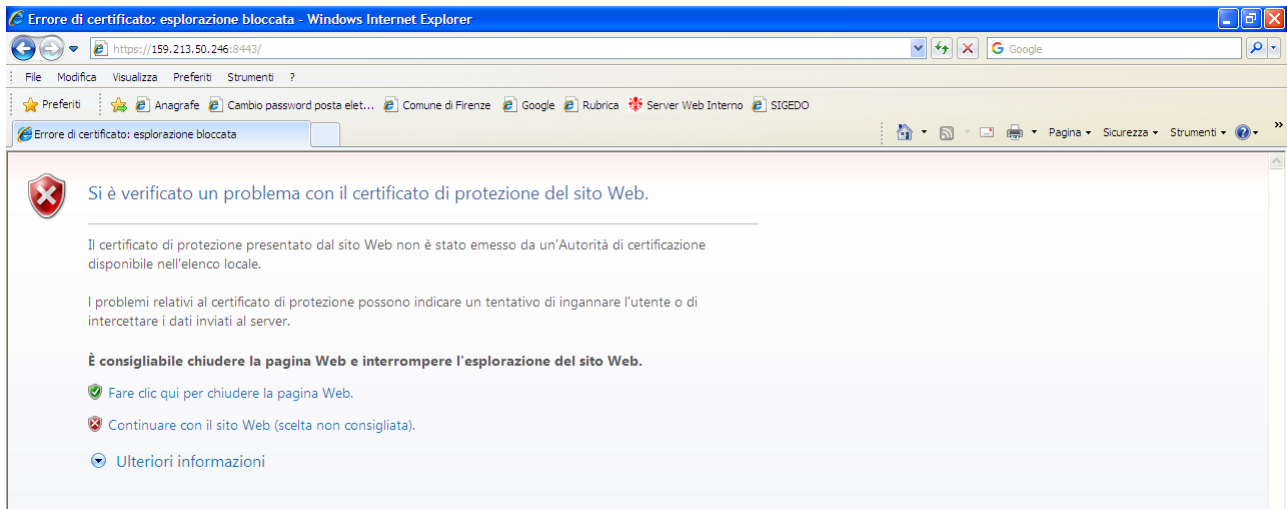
Errore di certificato: esplorazione bloccata - Windows Internet Explorer

https://159.213.50.246:8443/

Google

File Modifica Visualizza Preferiti Strumenti ?

Preferiti

Anagrafe Cambio password posta elet... Comune di Firenze Google Rubrica Server Web Interno SIGEDO

Errore di certificato: esplorazione bloccata

Pagina ▾ Sicurezza ▾ Strumenti ▾

Si è verificato un problema con il certificato di protezione del sito Web.

Il certificato di protezione presentato dal sito Web non è stato emesso da un'Autorità di certificazione disponibile nell'elenco locale.

I problemi relativi al certificato di protezione possono indicare un tentativo di ingannare l'utente o di intercettare i dati inviati al server.

È consigliabile chiudere la pagina Web e interrompere l'esplorazione del sito Web.

Fare clic qui per chiudere la pagina Web.

Continuare con il sito Web (scelta non consigliata).

Ulteriori informazioni